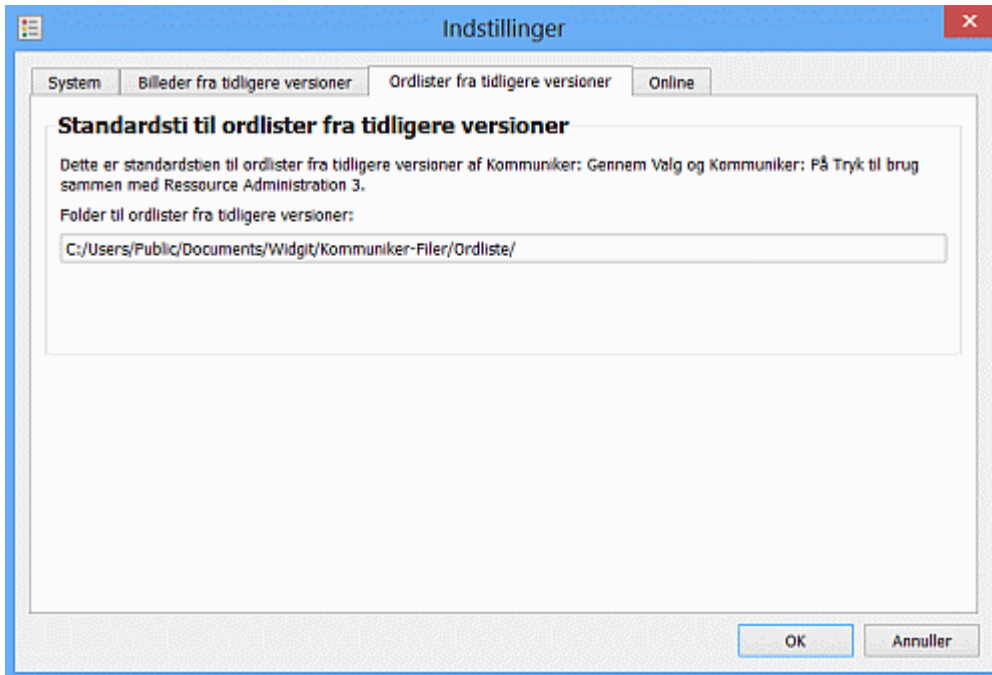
Indstillinger

System | Billeder fra tidligere versioner | Ordlister fra tidligere versioner | Online

Standardsti til ordlister fra tidligere versioner

Dette er standardstien til ordlister fra tidligere versioner af Kommuniker: Gennem Valg og Kommuniker: På Tryk til brug sammen med Ressource Administration 3.

Folder til ordlister fra tidligere versioner:

C:/Users/Public/Documents/Widgit/Kommuniker-Filer/Ordliste/

OK Annuller